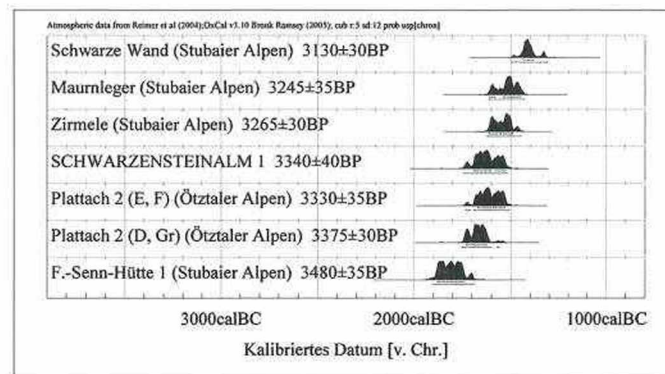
Atmospheric data from Reimer et al (2004);OxCal v3.10 Bronk Ramsey (2005); cub r:5 sd:12 prob usp[chron]

Schwarze Wand (Stubaier Alpen) 3130±30BP

Maurnleger (Stubaier Alpen) 3245±35BP

Zirmele (Stubaier Alpen) 3265±30BP

SCHWARZENSTEINALM 1 3340±40BP

Plattach 2 (E, F) (Ötztaler Alpen) 3330±35BP

Plattach 2 (D, Gr) (Ötztaler Alpen) 3375±30BP

F.-Senn-Hütte 1 (Stubaier Alpen) 3480±35BP

3000calBC 2000calBC 1000calBC

Kalibriertes Datum [v. Chr.]